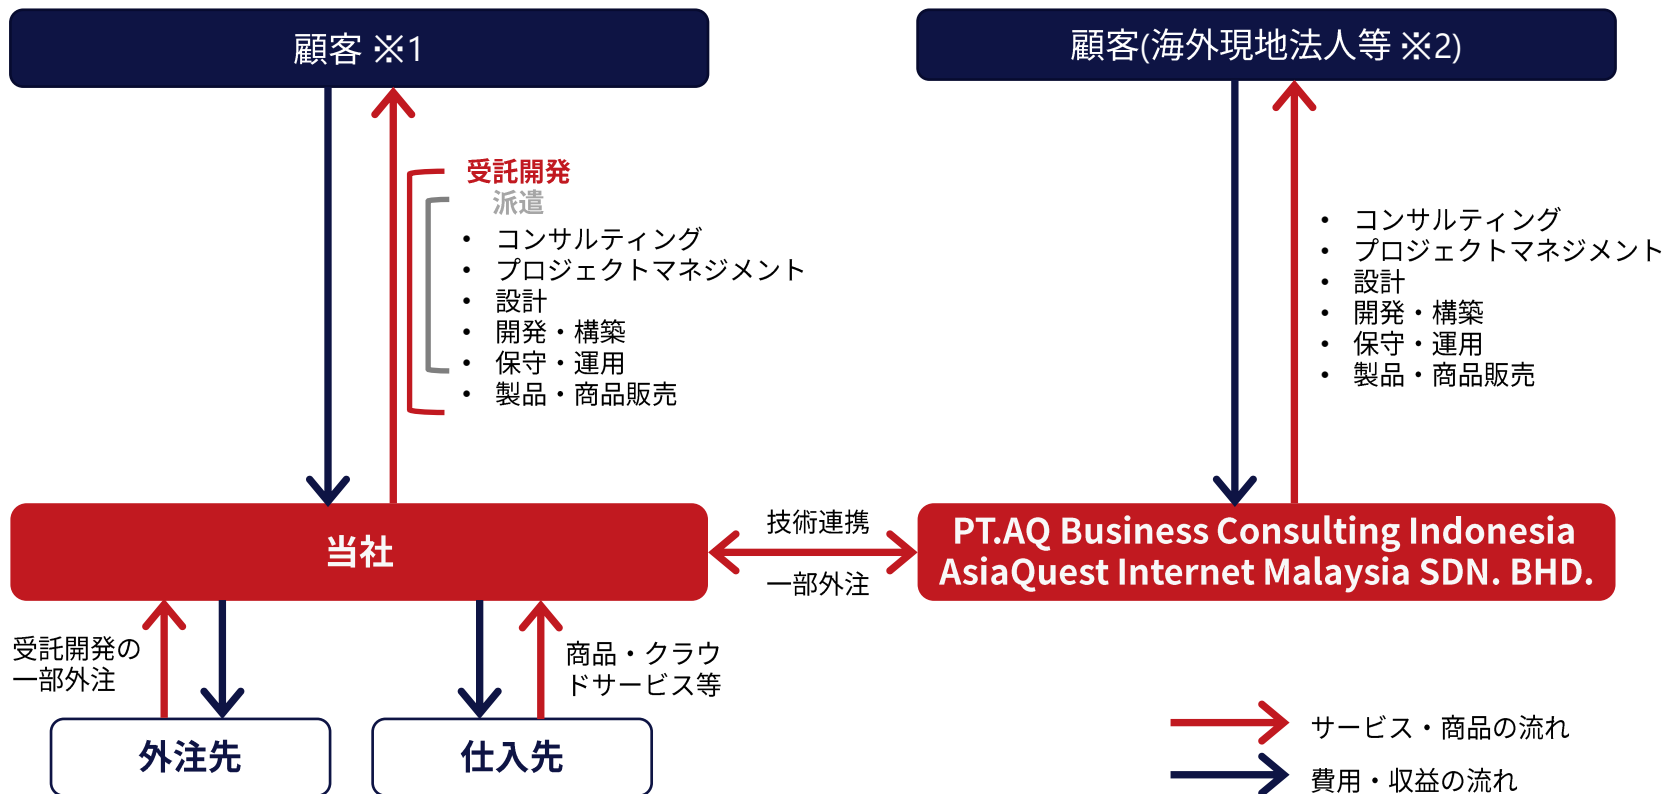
顧客 ※1

顧客(海外現地法人等 ※2)

受託開発
派遣
• コンサルティング
• プロジェクトマネジメント
• 設計
• 開発・構築
• 保守・運用
• 製品・商品販売

• コンサルティング
• プロジェクトマネジメント
• 設計
• 開発・構築
• 保守・運用
• 製品・商品販売

当社

技術連携
一部外注

PT.AQ Business Consulting Indonesia
AsiaQuest Internet Malaysia SDN. BHD.

受託開発の一部外注

商品・クラウドサービス等

外注先

仕入先

サービス・商品の流れ
費用・収益の流れ